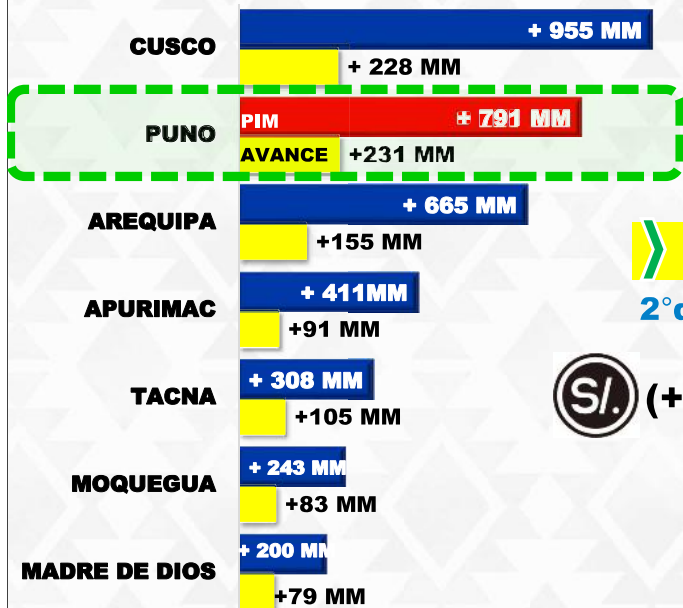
CUSCO
+ 955 MM
+ 228 MM

PUNO
PIM
+ 791 MM
AVANCE
+231 MM

AREQUIPA
+ 665 MM
+155 MM

APURIMAC
+ 411MM
+91 MM

TACNA
+ 308 MM
+105 MM

MOQUEGUA
+ 243 MM
+83 MM

MADRE DE DIOS
+ 200 MM
+79 MM

2°c

S/. (+